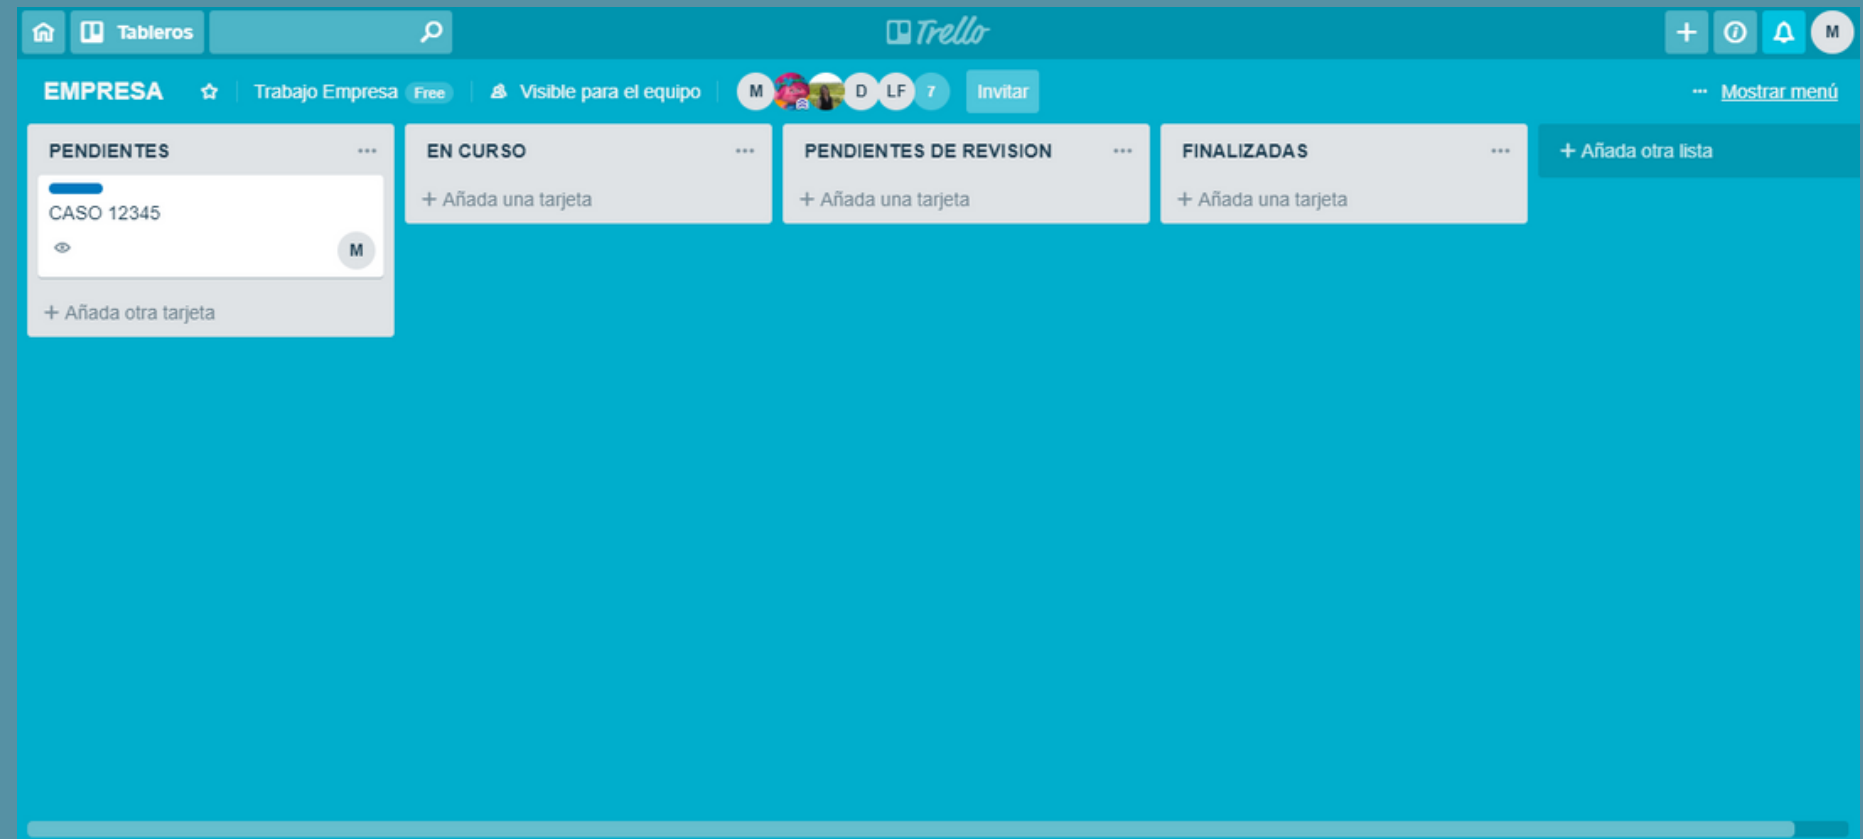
Tableros

Trello

M

EMPRESA

Trabajo Empresa Free

Visible para el equipo

M D LF 7

Invitar

Mostrar menú

PENDIENTES

CASO 12345

M

+ Añada otra tarjeta

EN CURSO

+ Añada una tarjeta

PENDIENTES DE REVISION

+ Añada una tarjeta

FINALIZADAS

+ Añada una tarjeta

+ Añada otra lista